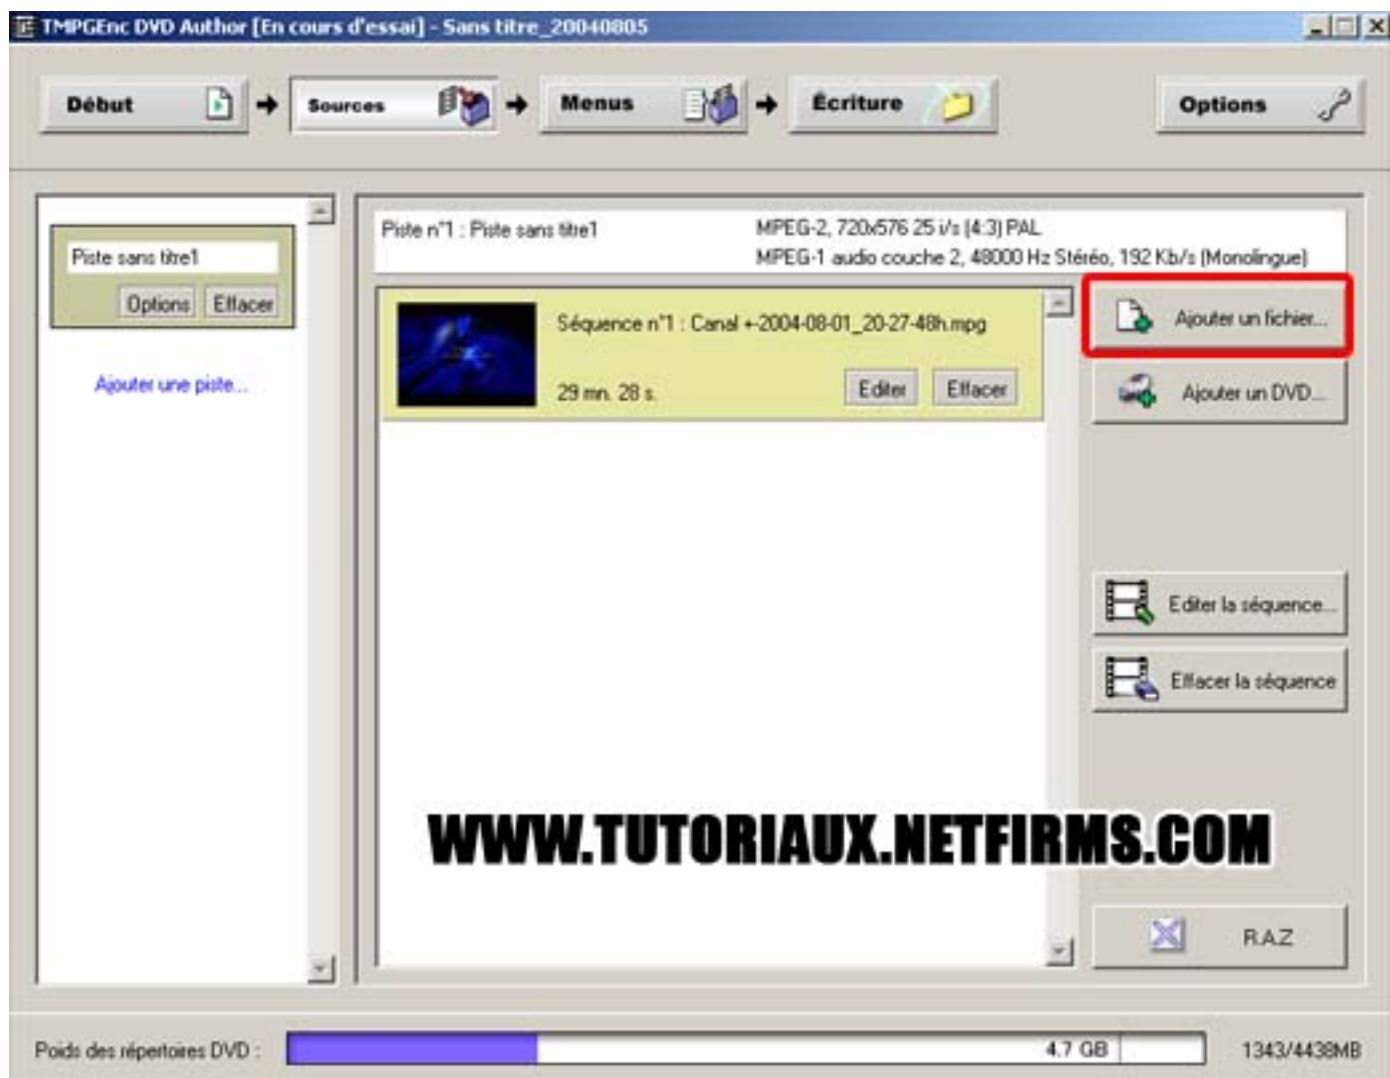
TMPGEnc DVD Author [En cours d'essai] - Sans titre_20040805

Début
Sources
Menus
Écriture
Options

Piste sans titre1
Options
Effacer

Ajouter une piste...

Piste n°1 : Piste sans titre1
MPEG-2, 720x576 25 i/s [4:3] PAL
MPEG-1 audio couche 2, 48000 Hz Stéréo, 192 Kb/s [Monolingue]

Séquence n°1 : Canal +-2004-08-01_20-27-48h.mpg
29 mn. 28 s.
Editer
Effacer

Ajouter un fichier...
Ajouter un DVD...
Editer la séquence...
Effacer la séquence

WWW.TUTORIAUX.NETFIRMS.COM

RAZ

Poids des répertoires DVD :
4.7 GB
1343/4438MB